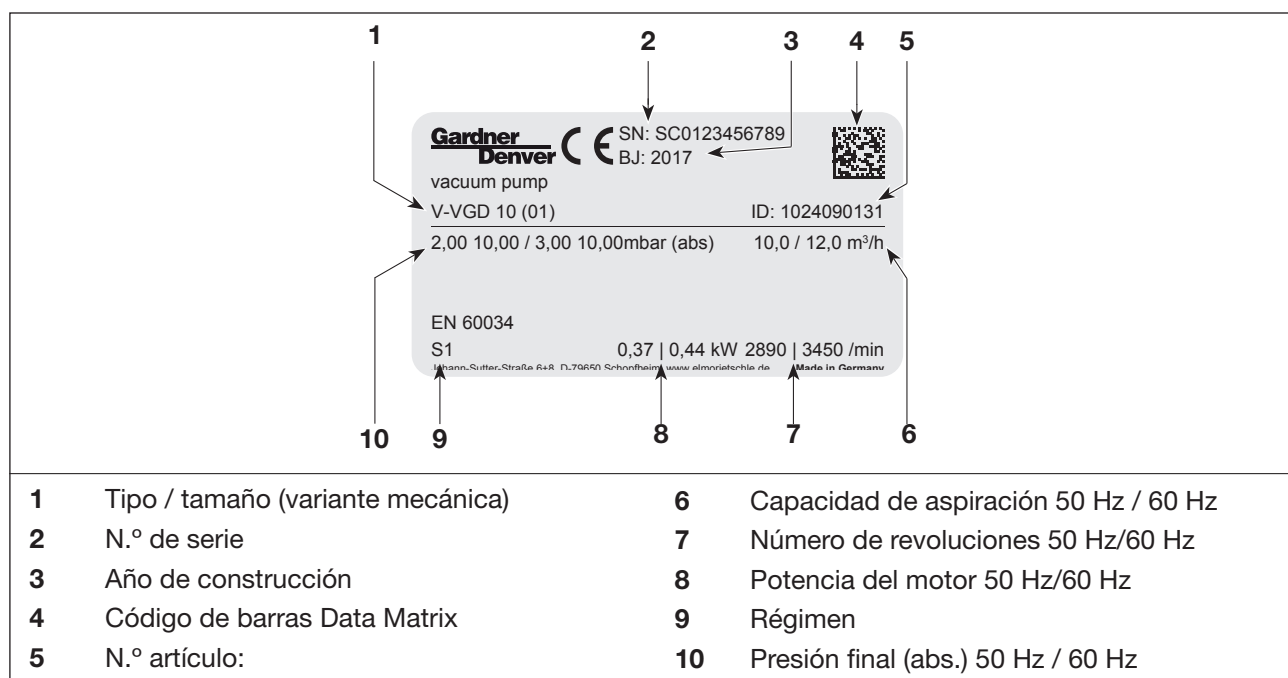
1 2 3 4 5

Gardner Denver CE SN: SC0123456789
BJ: 2017
vacuum pump
V-VGD 10 (01) ID: 1024090131
2,00 10,00 / 3,00 10,00mbar (abs) 10,0 / 12,0 m³/h

EN 60034
S1 0,37 | 0,44 kW 2890 | 3450 /min
Johann-Sutter-Straße 6+8, D-79650 Schopfheim www.elmorietschle.de Made in Germany

10 9 8 7 6

1 Tipo / tamaño (variante mecánica)
2 N.º de serie
3 Año de construcción
4 Código de barras Data Matrix
5 N.º artículo:

6 Capacidad de aspiración 50 Hz / 60 Hz
7 Número de revoluciones 50 Hz/60 Hz
8 Potencia del motor 50 Hz/60 Hz
9 Régimen
10 Presión final (abs.) 50 Hz / 60 Hz